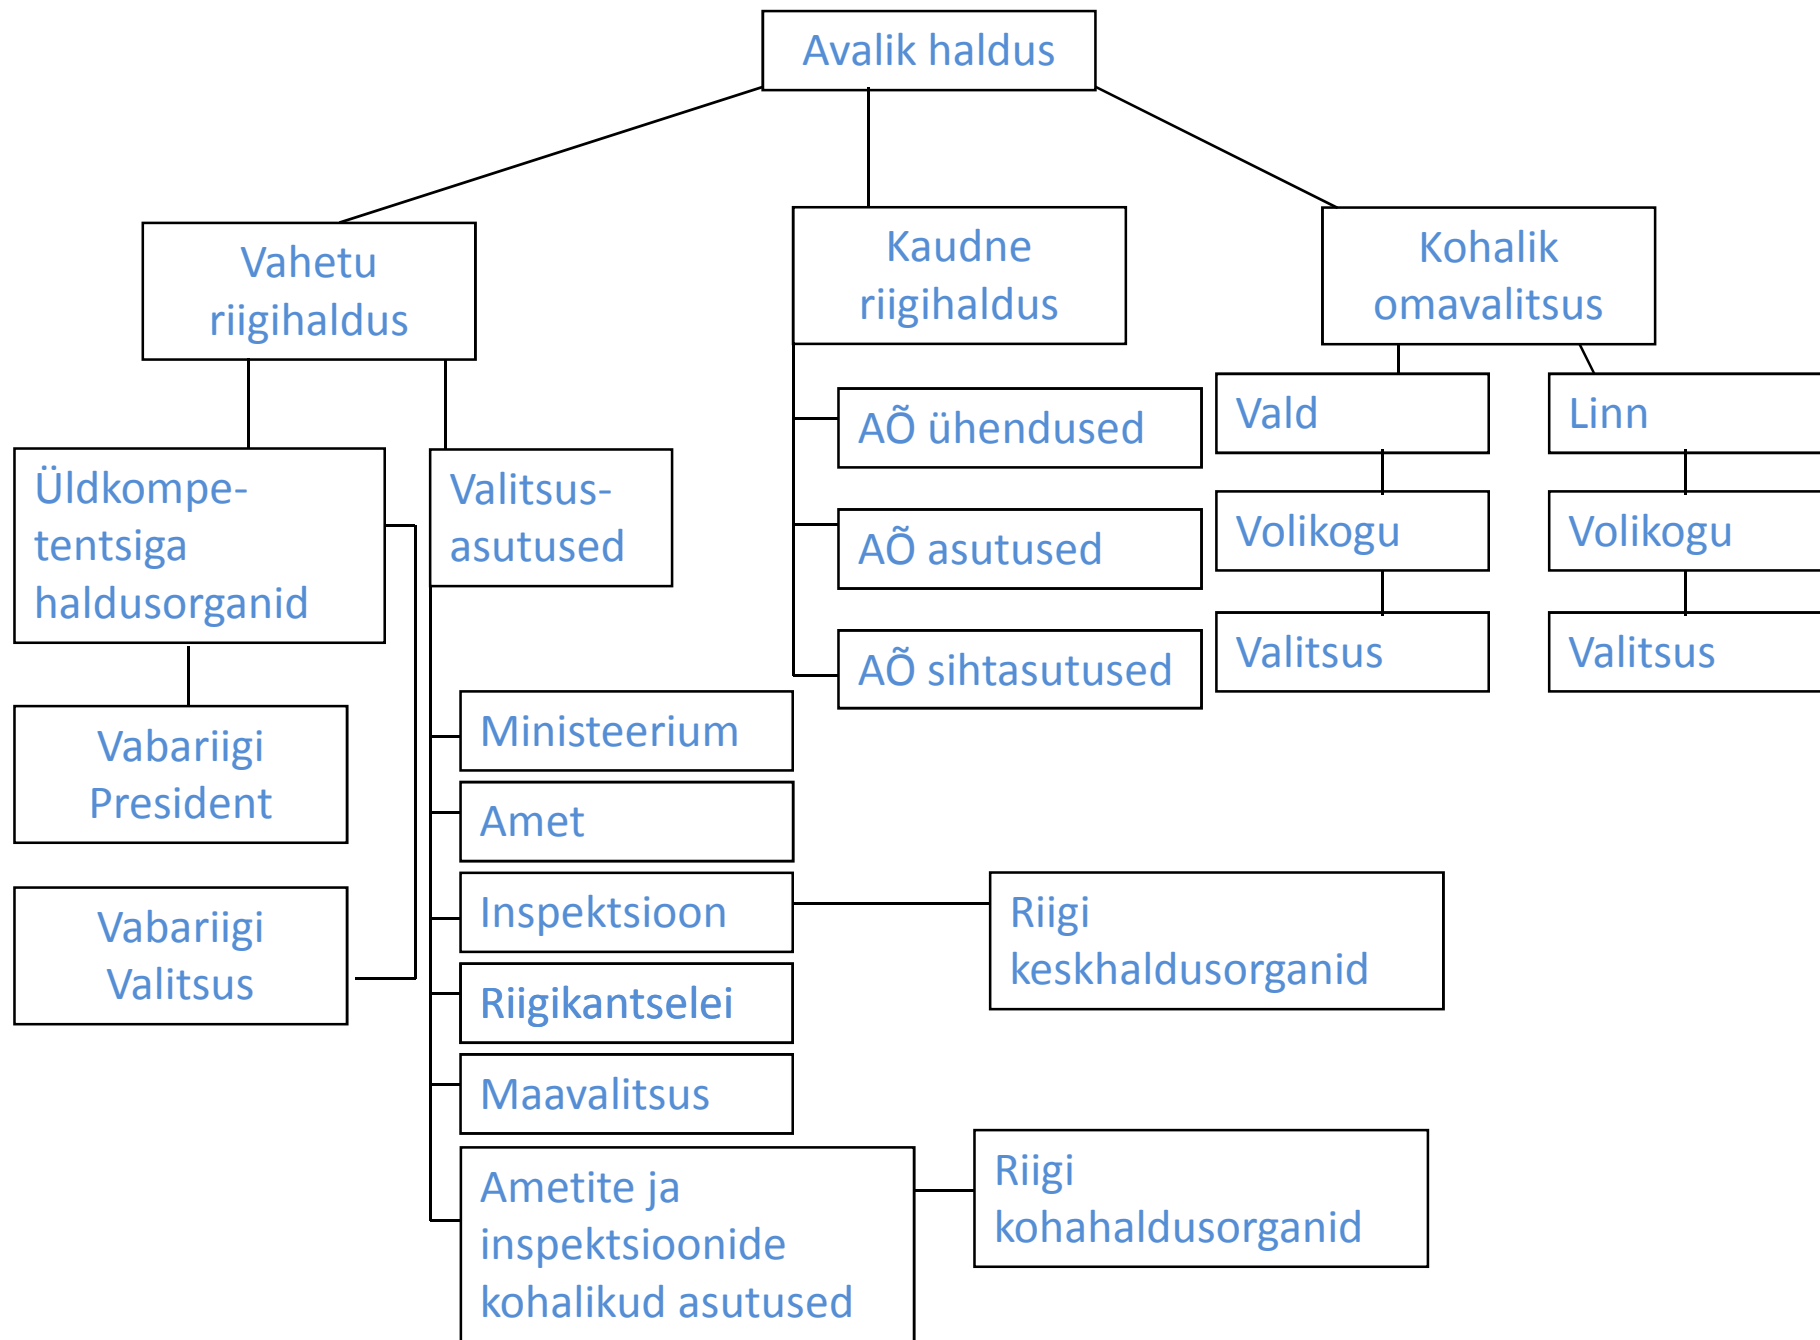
Avalik haldus

Vahetu riigihaldus

Kaudne riigihaldus

Kohalik omavalitsus

AÕ ühendused

AÕ asutused

AÕ sihtasutused

Vald

Volikogu

Valitsus

Linn

Volikogu

Valitsus

Üldkompetentsiga haldusorganid

Valitsusasutused

Vabariigi President

Vabariigi Valitsus

Ministeerium

Amet

Inspektsioon

Riigikantselei

Maavalitsus

Ametite ja inspektsioonide kohalikud asutused

Riigi keskhaldusorganid

Riigi kohahaldusorganid